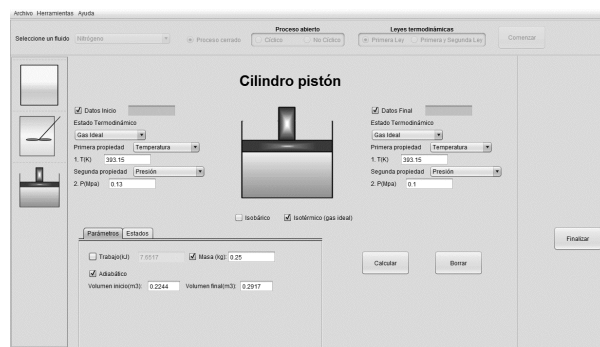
Archivo Herramientas Ayuda

Seleccione un fluido Nitrógeno

Proceso cerrado

Proceso abierto
Cíclico No Cíclico

Leyes termodinámicas
Primera Ley Primera y Segunda Ley

Comenzar

Cilindro pistón

Datos Inicio
Estado Termodinámico
Gas Ideal
Primera propiedad Temperatura
1. T(K) 393.15
Segunda propiedad Presión
2. P(Mpa) 0.13

Datos Final
Estado Termodinámico
Gas Ideal
Primera propiedad Temperatura
1. T(K) 393.15
Segunda propiedad Presión
2. P(Mpa) 0.1

Isobárico Isotérmico (gas ideal)

Parámetros Estados

Trabajo(kJ) 7.6517
Masa (kg): 0.25
Adiabático
Volumen inicio(m3): 0.2244 Volumen final(m3): 0.2917

Calcular

Borrar

Finalizar